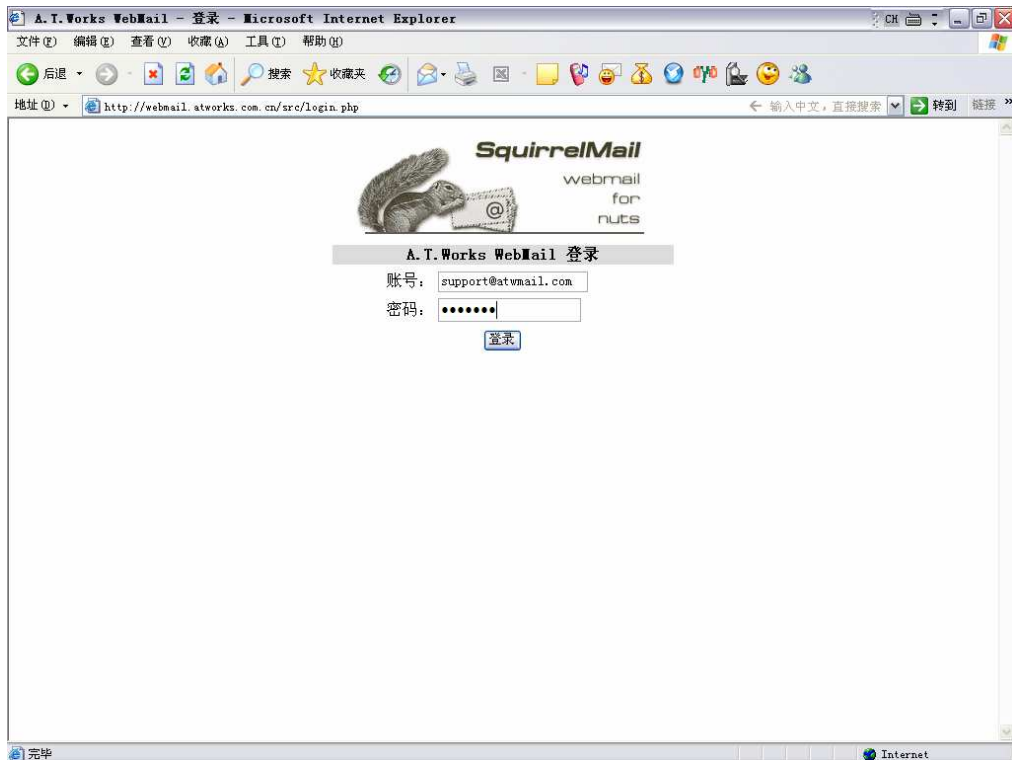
A.T.Works WebMail - 登录 - Microsoft Internet Explorer

CH

文件(F) 编辑(E) 查看(V) 收藏(A) 工具(T) 帮助(H)

后退 搜索 收藏夹

地址(D) http://webmail.atworks.com.cn/src/login.php

输入中文,直接搜索 转到 链接 »

SquirrelMail
webmail
for
nuts

A.T.Works WebMail 登录

账号: support@atwmail.com

密码: •••••••

登录

完毕

Internet